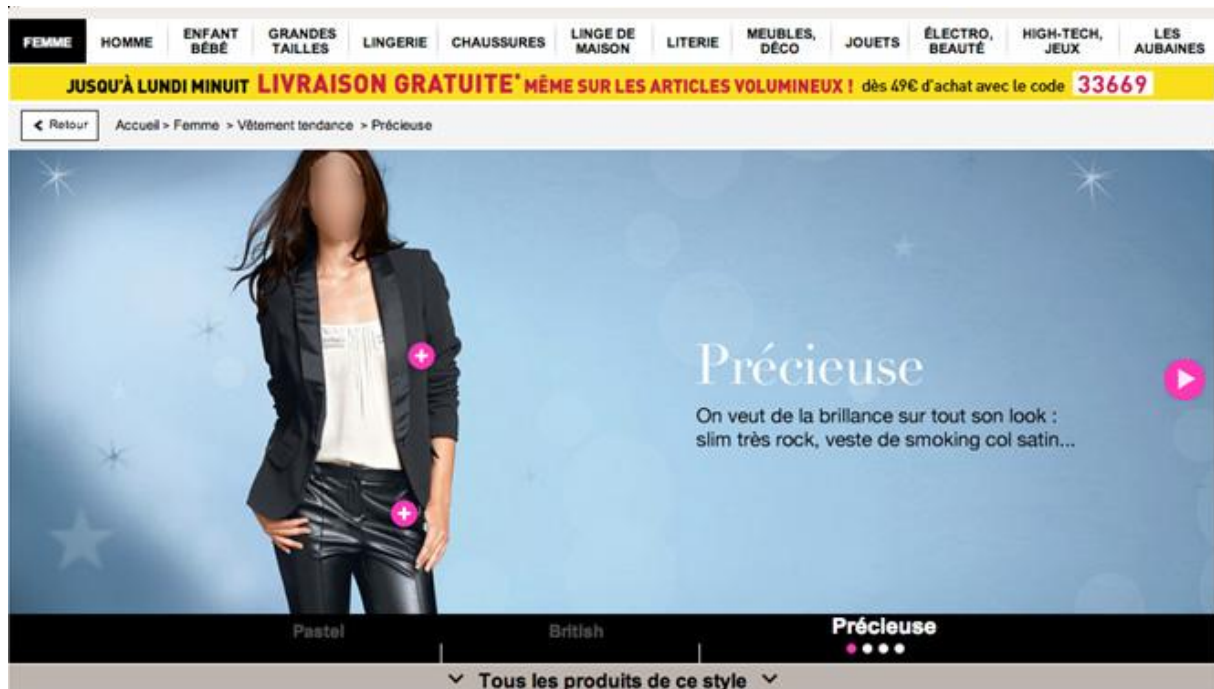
FEMME HOMME ENFANT BÉBÉ GRANDES TAILLES LINGERIE CHAUSSURES LINGE DE MAISON LITERIE MEUBLES, DÉCO JOUETS ÉLECTRO, BEAUTÉ HIGH-TECH, JEUX LES AUBAINES

JUSQU'À LUNDI MINUIT LIVRAISON GRATUITE* MÊME SUR LES ARTICLES VOLUMINEUX ! dès 49€ d'achat avec le code 33669

< Retour Accueil > Femme > Vêtement tendance > Précieuse

Précieuse

On veut de la brillance sur tout son look : slim très rock, veste de smoking col satin...

Pastel British Précieuse

Tous les produits de ce style